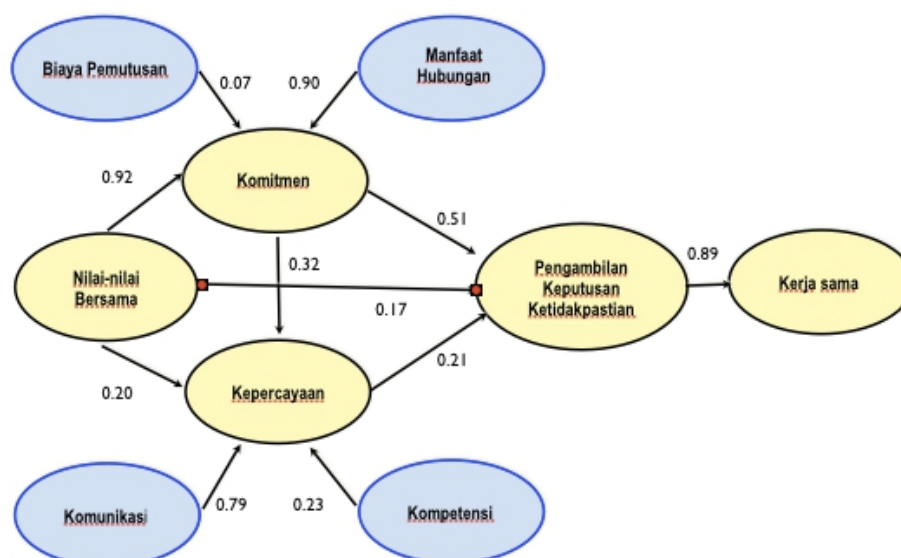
Biaya Pemutusan

0.07

0.90

Manfaat Hubungan

0.92

Komitmen

0.51

Nilai-nilai Bersama

0.32

0.17

Pengambilan Keputusan Ketidakpastian

0.89

Kerja sama

0.21

0.20

Kepercayaan

Komunikasi

0.79

0.23

Kompetensi